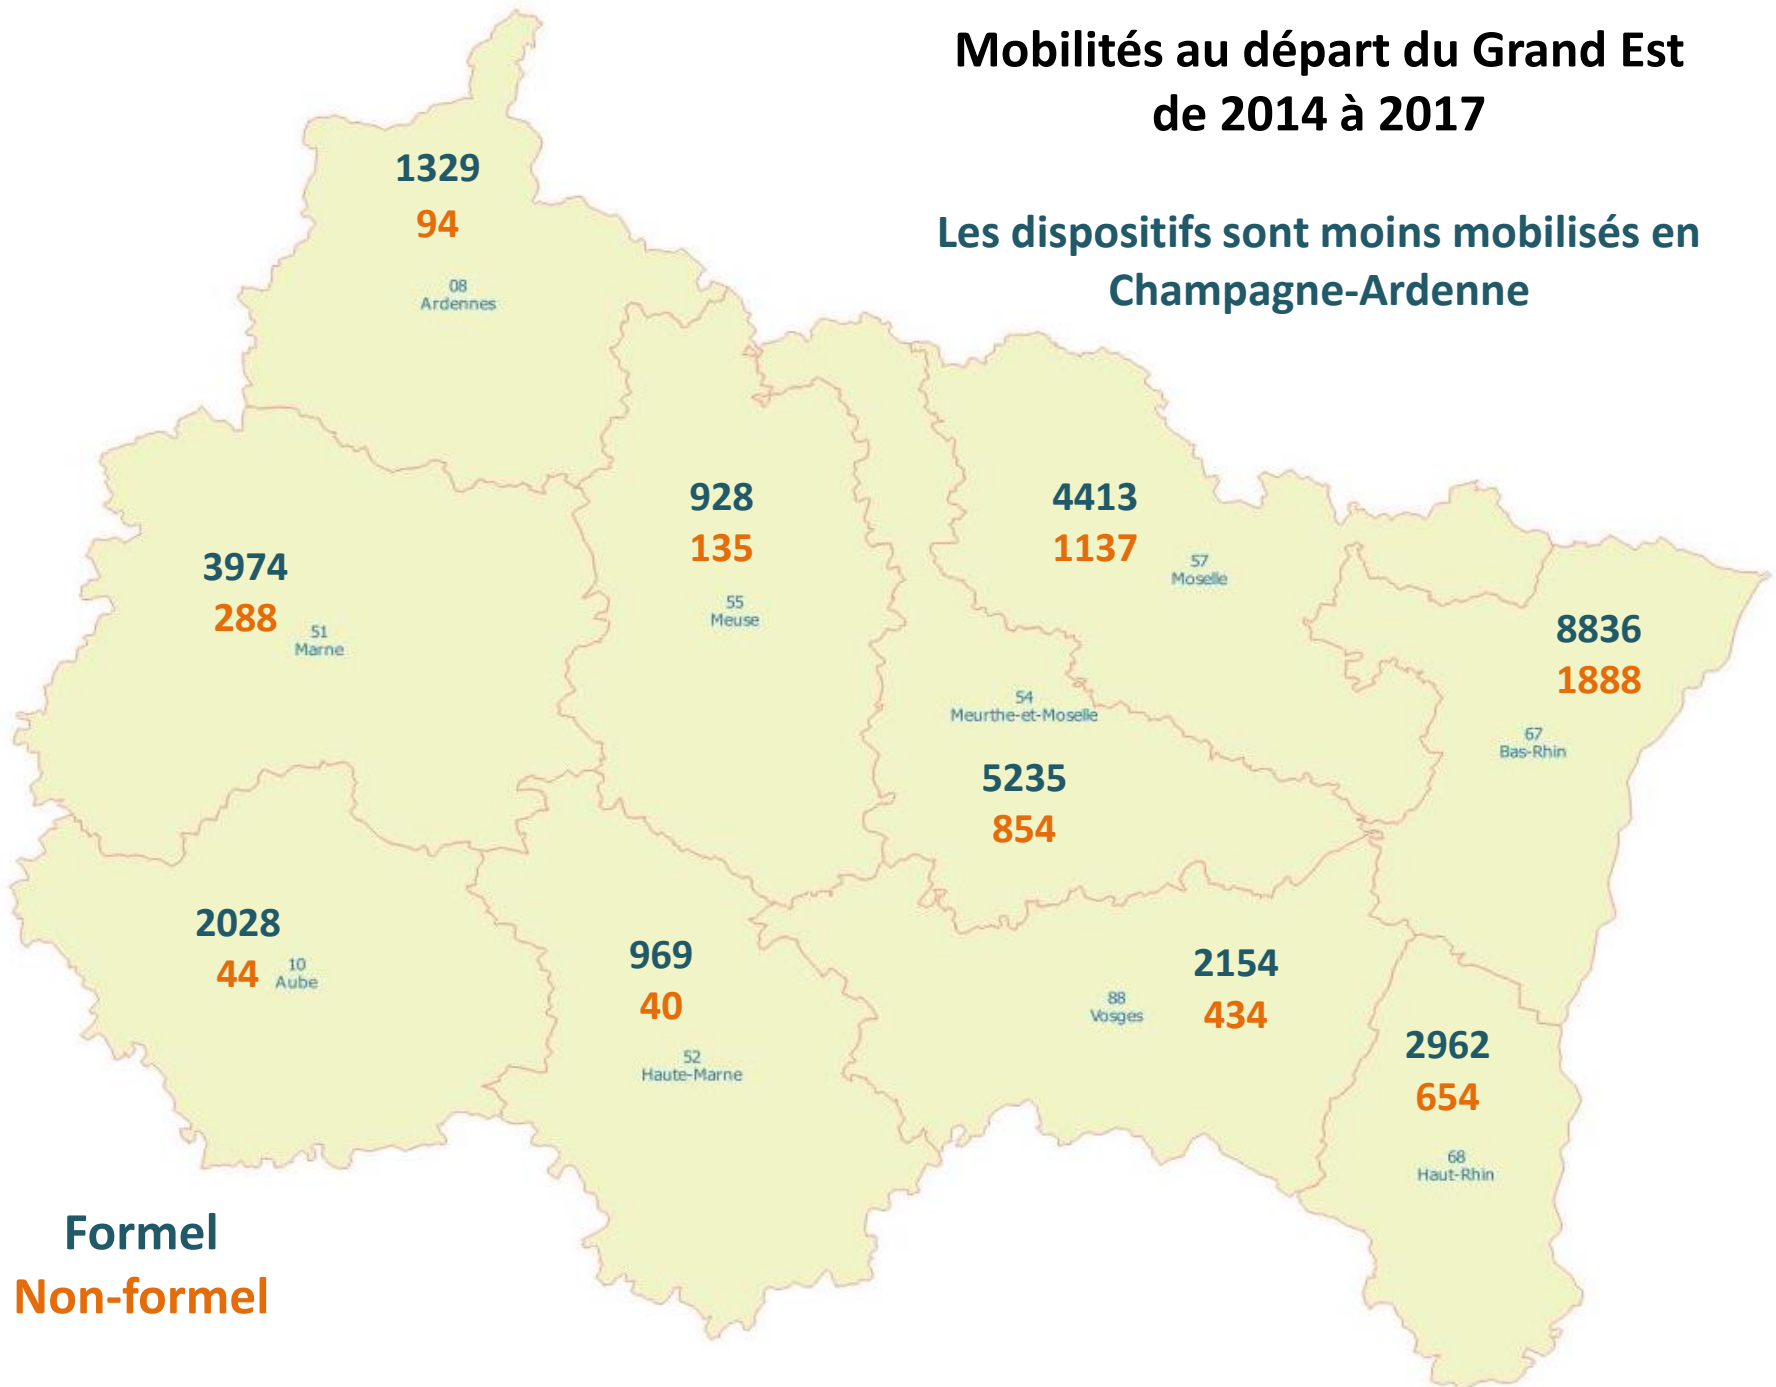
Mobilités au départ du Grand Est de 2014 à 2017

Les dispositifs sont moins mobilisés en Champagne-Ardenne

1329
94
08
Ardennes

3974
288
51
Marne

928
135
55
Meuse

4413
1137
57
Moselle

8836
1888
67
Bas-Rhin

54
Meurthe-et-Moselle
5235
854

2028
44
10
Aube

969
40
52
Haute-Marne

88
Vosges
2154
434

2962
654
68
Haut-Rhin

Formel
Non-formel